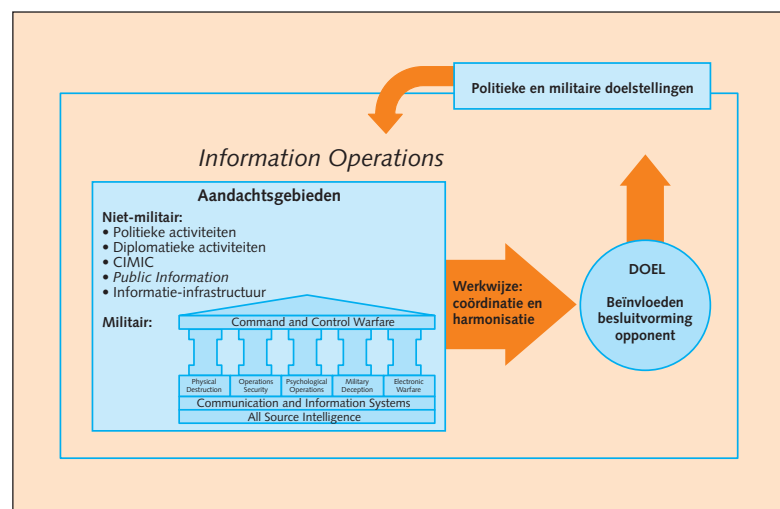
Politieke en militaire doelstellingen

Information Operations

Aandachtsgebieden

Niet-militair:
• Politieke activiteiten
• Diplomatieke activiteiten
• CIMIC
• Public Information
• Informatie-infrastructuur

Militair:

Command and Control Warfare

Physical Destruction

Operations Security

Psychological Operations

Military Deception

Electronic Warfare

Communication and Information Systems

All Source Intelligence

Werkwijze: coördinatie en harmonisatie

DOEL

Beïnvloeden besluitvorming opponent